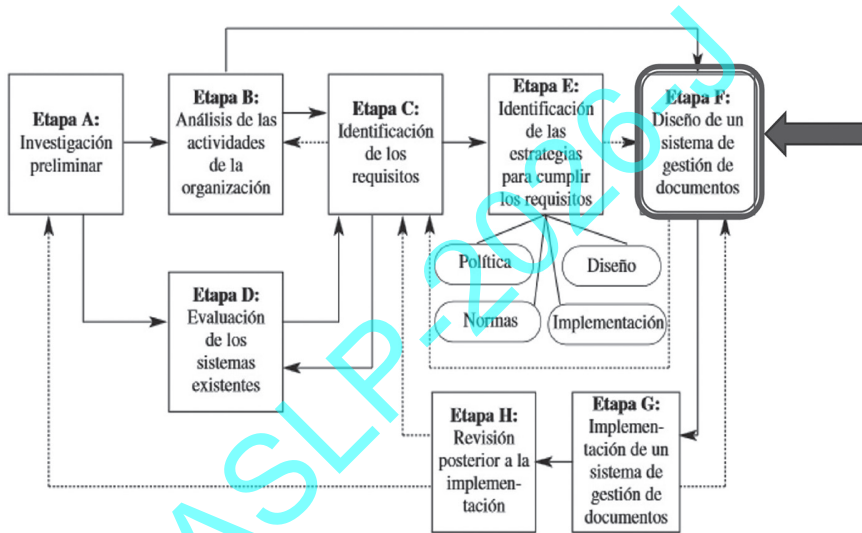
Etapa A: Investigación preliminar

Etapa B: Análisis de las actividades de la organización

Etapa C: Identificación de los requisitos

Etapa E: Identificación de las estrategias para cumplir los requisitos

Etapa F: Diseño de un sistema de gestión de documentos

Política

Diseño

Normas

Implementación

Etapa D: Evaluación de los sistemas existentes

Etapa H: Revisión posterior a la implementación

Etapa G: Implementación de un sistema de gestión de documentos

ASLP-2026-J